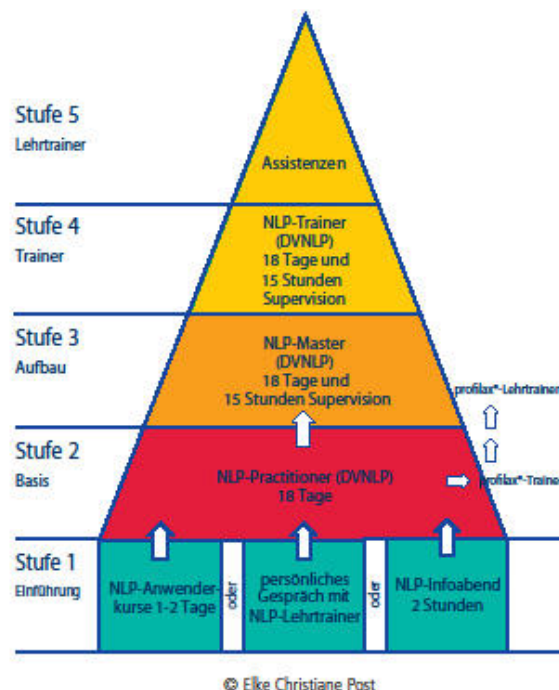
Stufe 5
Lehrtrainer

Assistenzen

Stufe 4
Trainer

NLP-Trainer (DVNLP) 18 Tage und 15 Stunden Supervision

Stufe 3
Aufbau

NLP-Master (DVNLP) 18 Tage und 15 Stunden Supervision

profilax®-Lehrtrainer

Stufe 2
Basis

NLP-Practitioner (DVNLP) 18 Tage

profilax®-Traine

Stufe 1
Einführung

NLP-Anwenderkurse 1-2 Tage

oder

persönliches Gespräch mit NLP-Lehrtrainer

oder

NLP-Infoabend 2 Stunden

© Elke Christiane Post